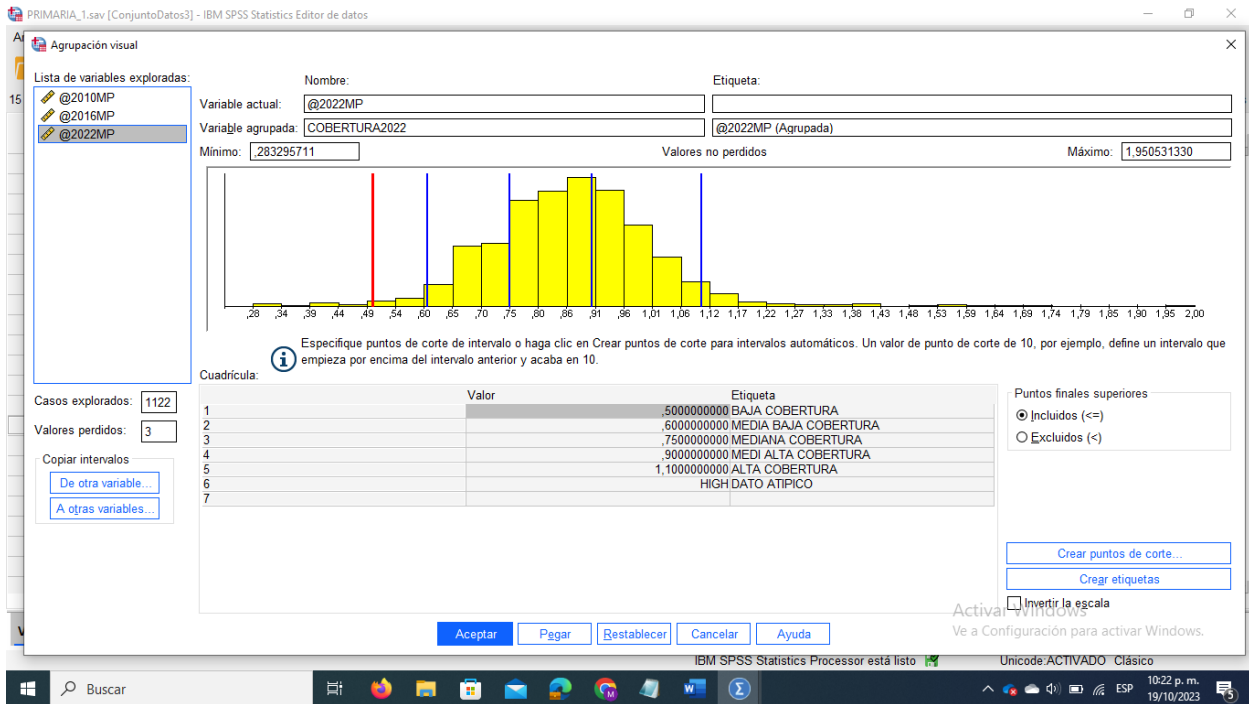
PRIMARIA_1.sav [ConjuntoDatos3] - IBM SPSS Statistics Editor de datos

Agrupación visual

Lista de variables exploradas:
@2010MP
@2016MP
@2022MP

Nombre:
Etiqueta:
Variable actual: @2022MP
Variable agrupada: COBERTURA2022
@2022MP (Agrupada)
Mínimo: ,283295711
Valores no perdidos
Máximo: 1,950531330

,28 ,34 ,39 ,44 ,49 ,54 ,60 ,65 ,70 ,75 ,80 ,86 ,91 ,96 1,01 1,06 1,12 1,17 1,22 1,27 1,33 1,38 1,43 1,48 1,53 1,59 1,64 1,69 1,74 1,79 1,85 1,90 1,95 2,00

Especifique puntos de corte de intervalo o haga clic en Crear puntos de corte para intervalos automáticos. Un valor de punto de corte de 10, por ejemplo, define un intervalo que empieza por encima del intervalo anterior y acaba en 10.

Cuadrícula:

| | Valor | Etiqueta |
|---|---|---|
| 1 | ,5000000000 | BAJA COBERTURA |
| 2 | ,6000000000 | MEDIA BAJA COBERTURA |
| 3 | ,7500000000 | MEDIANA COBERTURA |
| 4 | ,9000000000 | MEDI ALTA COBERTURA |
| 5 | 1,1000000000 | ALTA COBERTURA |
| 6 | HIGH | DATO ATIPICO |
| 7 | | |

Casos explorados: 1122
Valores perdidos: 3

Copiar intervalos
De otra variable...
A otras variables...

Puntos finales superiores
Incluidos (<=)
Excluidos (<)

Crear puntos de corte...
Crear etiquetas
Invertir la escala

Activar Windows
Ve a Configuración para activar Windows.

Aceptar Pegar Restablecer Cancelar Ayuda

IBM SPSS Statistics Processor está listo
Unicode:ACTIVADO Clásico

Buscar
ESP
10:22 p. m.
19/10/2023